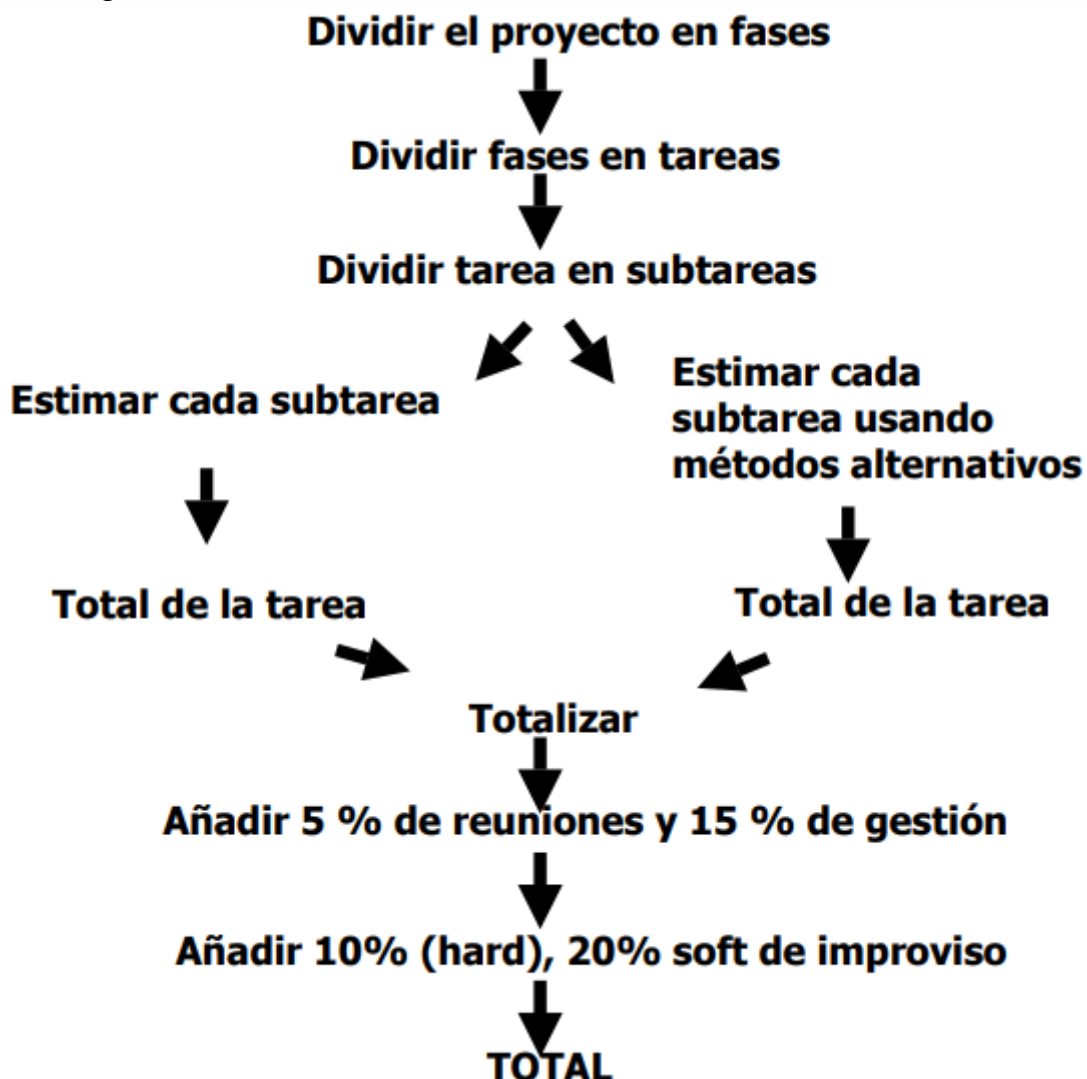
Dividir el proyecto en fases

Dividir fases en tareas

Dividir tarea en subtareas

Estimar cada subtarea

Estimar cada subtarea usando métodos alternativos

Total de la tarea

Total de la tarea

Totalizar

Añadir 5 % de reuniones y 15 % de gestión

Añadir 10% (hard), 20% soft de improviso

TOTAL